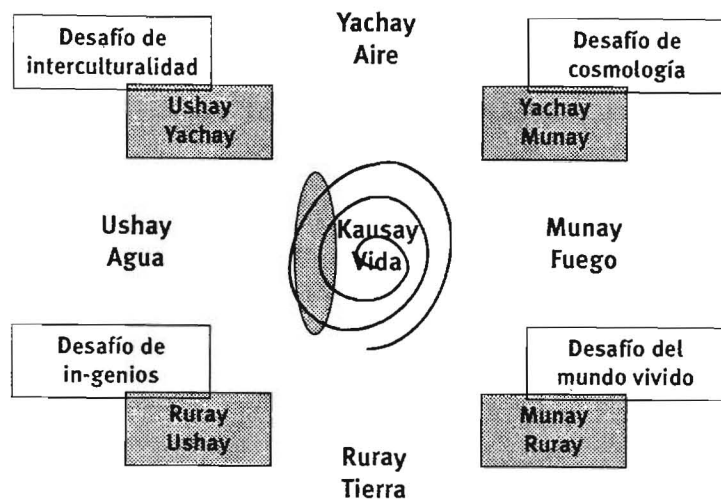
Desafío de interculturalidad

Ushay
Yachay

Yachay
Aire

Desafío de cosmología

Yachay
Munay

Ushay
Agua

Kausay
Vida

Munay
Fuego

Desafío de in-genios

Ruray
Ushay

Desafío del mundo vivido

Munay
Ruray

Ruray
Tierra